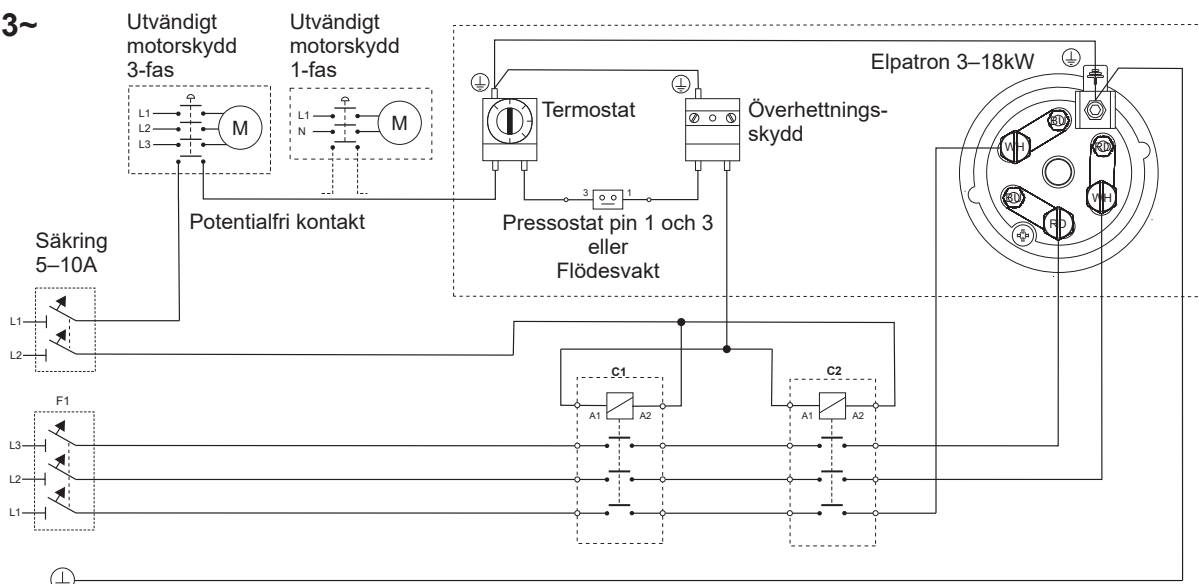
3~

Utvändigt motorskydd 3-fas

Utvändigt motorskydd 1-fas

L1
L2
L3
M

L1
N
M

Termostat

Överhettningsskydd

Elpatron 3–18kW

WH
RD
RD
WH
RD
RD
WH

3
1

Potentialfri kontakt

Pressostat pin 1 och 3 eller Flödesvakt

Säkring 5–10A

L1
L2

F1

L3
L2
L1

C1
A1
A2

C2
A1
A2